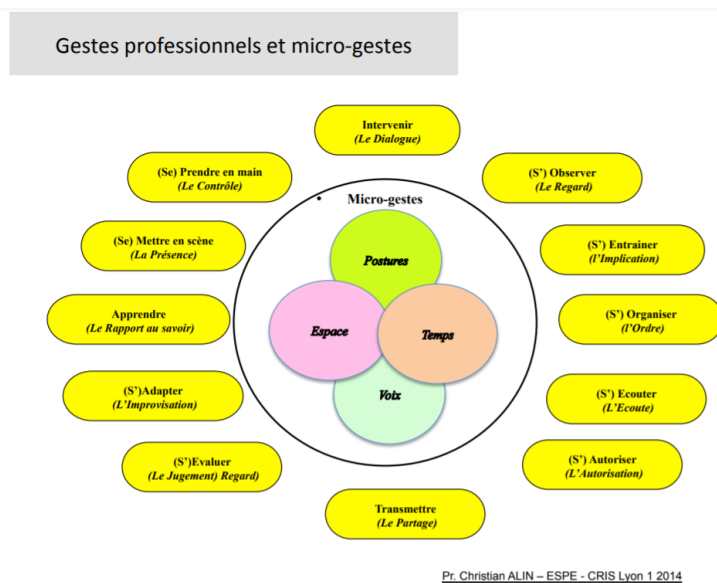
Gestes professionnels et micro-gestes

Intervenir
(Le Dialogue)

(Se) Prendre en main
(Le Contrôle)

(S') Observer
(Le Regard)

Micro-gestes

(Se) Mettre en scène
(La Présence)

(S') Entrainer
(l'Implication)

Postures

Apprendre
(Le Rapport au savoir)

Espace

Temps

(S') Organiser
(l'Ordre)

Voix

(S')Adapter
(L'Improvisation)

(S') Ecouter
(L'Ecoute)

(S')Evaluer
(Le Jugement) Regard)

(S') Autoriser
(L'Autorisation)

Transmettre
(Le Partage)

Pr. Christian ALIN – ESPE - CRIS Lyon 1 2014